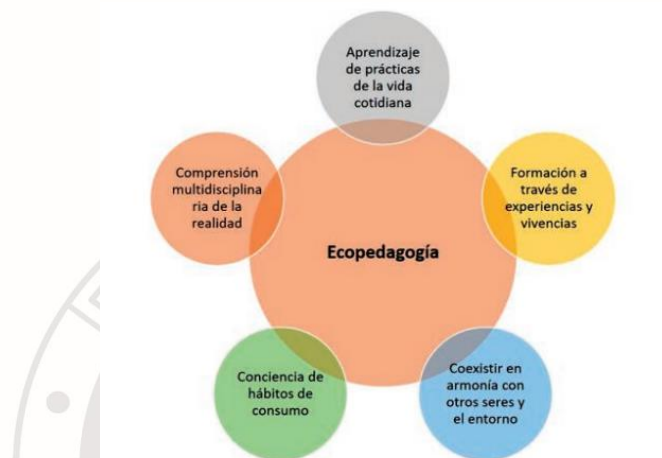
Aprendizaje de prácticas de la vida cotidiana

Formación a través de experiencias y vivencias

Coexistir en armonía con otros seres y el entorno

Conciencia de hábitos de consumo

Comprensión multidisciplinaria de la realidad

Ecopedagogía